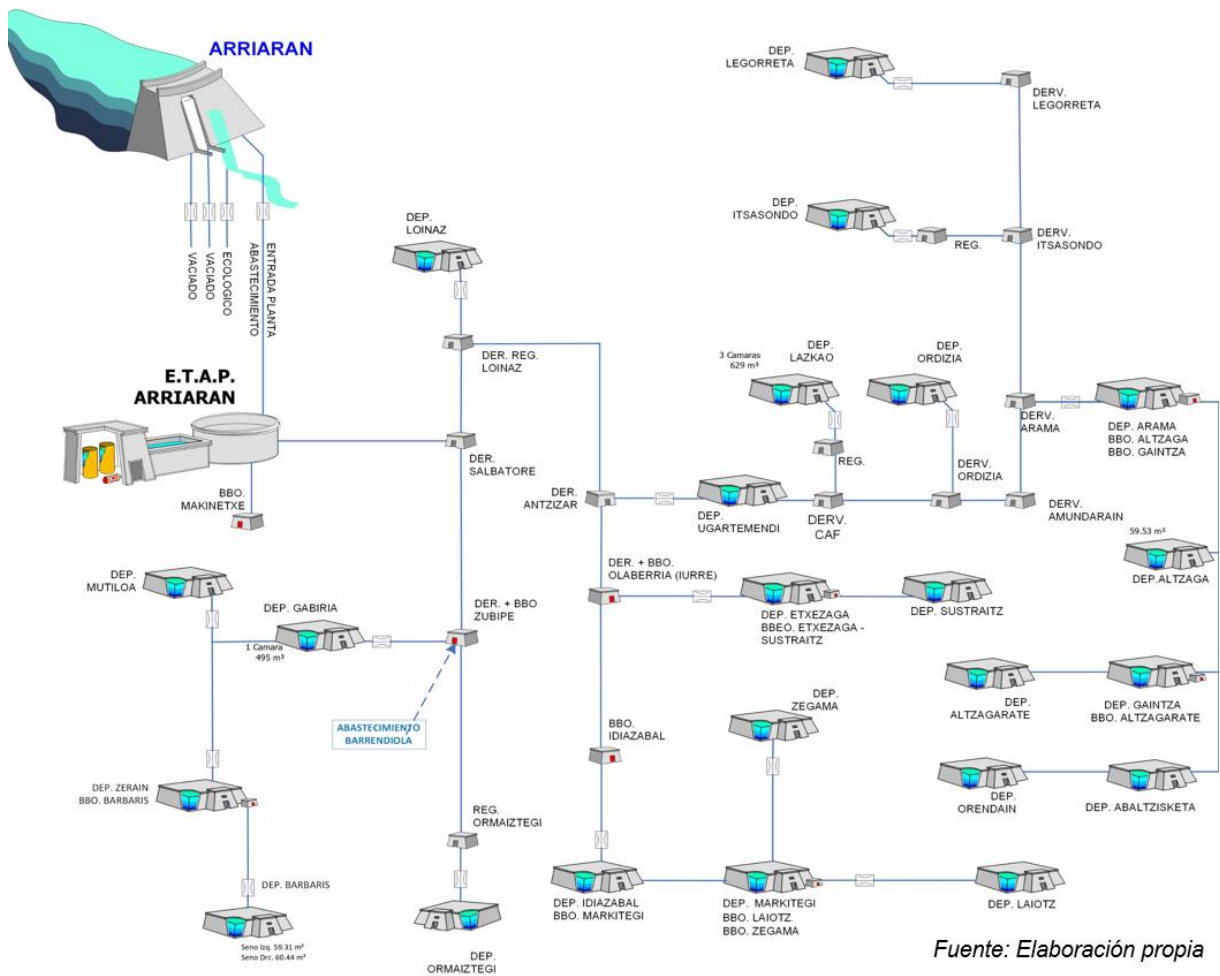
ARRIARAN

VACIADO
VACIADO
ECOLOGICO
ENTRADA PLANTA ABASTECIMIENTO

E.T.A.P. ARRIARAN

BBO. MAKINETXE

DEP. LOINAZ

DER. REG. LOINAZ

DER. SALBATORE

DER. ANTZIZAR

DEP. LEGORRETA

DERV. LEGORRETA

DEP. ITSASONDO

REG.

DERV. ITSASONDO

3 Camaras 629 m³

DEP. LAZKAO

DEP. ORDIZIA

REG.

DERV. ORDIZIA

DERV. ARAMA

DEP. ARAMA BBO. ALTZAGA BBO. GAINTZA

DEP. UGARTEMENDI

DERV. CAF

DERV. AMUNDARAIN

59.53 m³

DEP.ALTZAGA

DEP. MUTILOA

DEP. GABIRIA

1 Camara 495 m³

DER. + BBO ZUBIPE

ABASTECIMIENTO BARRENDIOLA

DER. + BBO. OLABERRIA (IURRE)

DEP. ETXEZAGA BBEO. ETXEZAGA - SUSTRAITZ

DEP. SUSTRAITZ

DEP. ALTZAGARATE

DEP. GAINTZA BBO. ALTZAGARATE

DEP. ZEGAMA

BBO. IDIAZABAL

DEP. ORENDAIN

DEP. ABALTZISKETA

DEP. ZERAIN BBO. BARBARIS

DEP. BARBARIS

Seno Izq. 59.31 m³
Seno Drc. 60.44 m³

REG. ORMAIZTEGI

DEP. ORMAIZTEGI

DEP. IDIAZABAL BBO. MARKITEGI

DEP. MARKITEGI BBO. LAIOTZ. BBO. ZEGAMA

DEP. LAIOTZ

Fuente: Elaboración propia